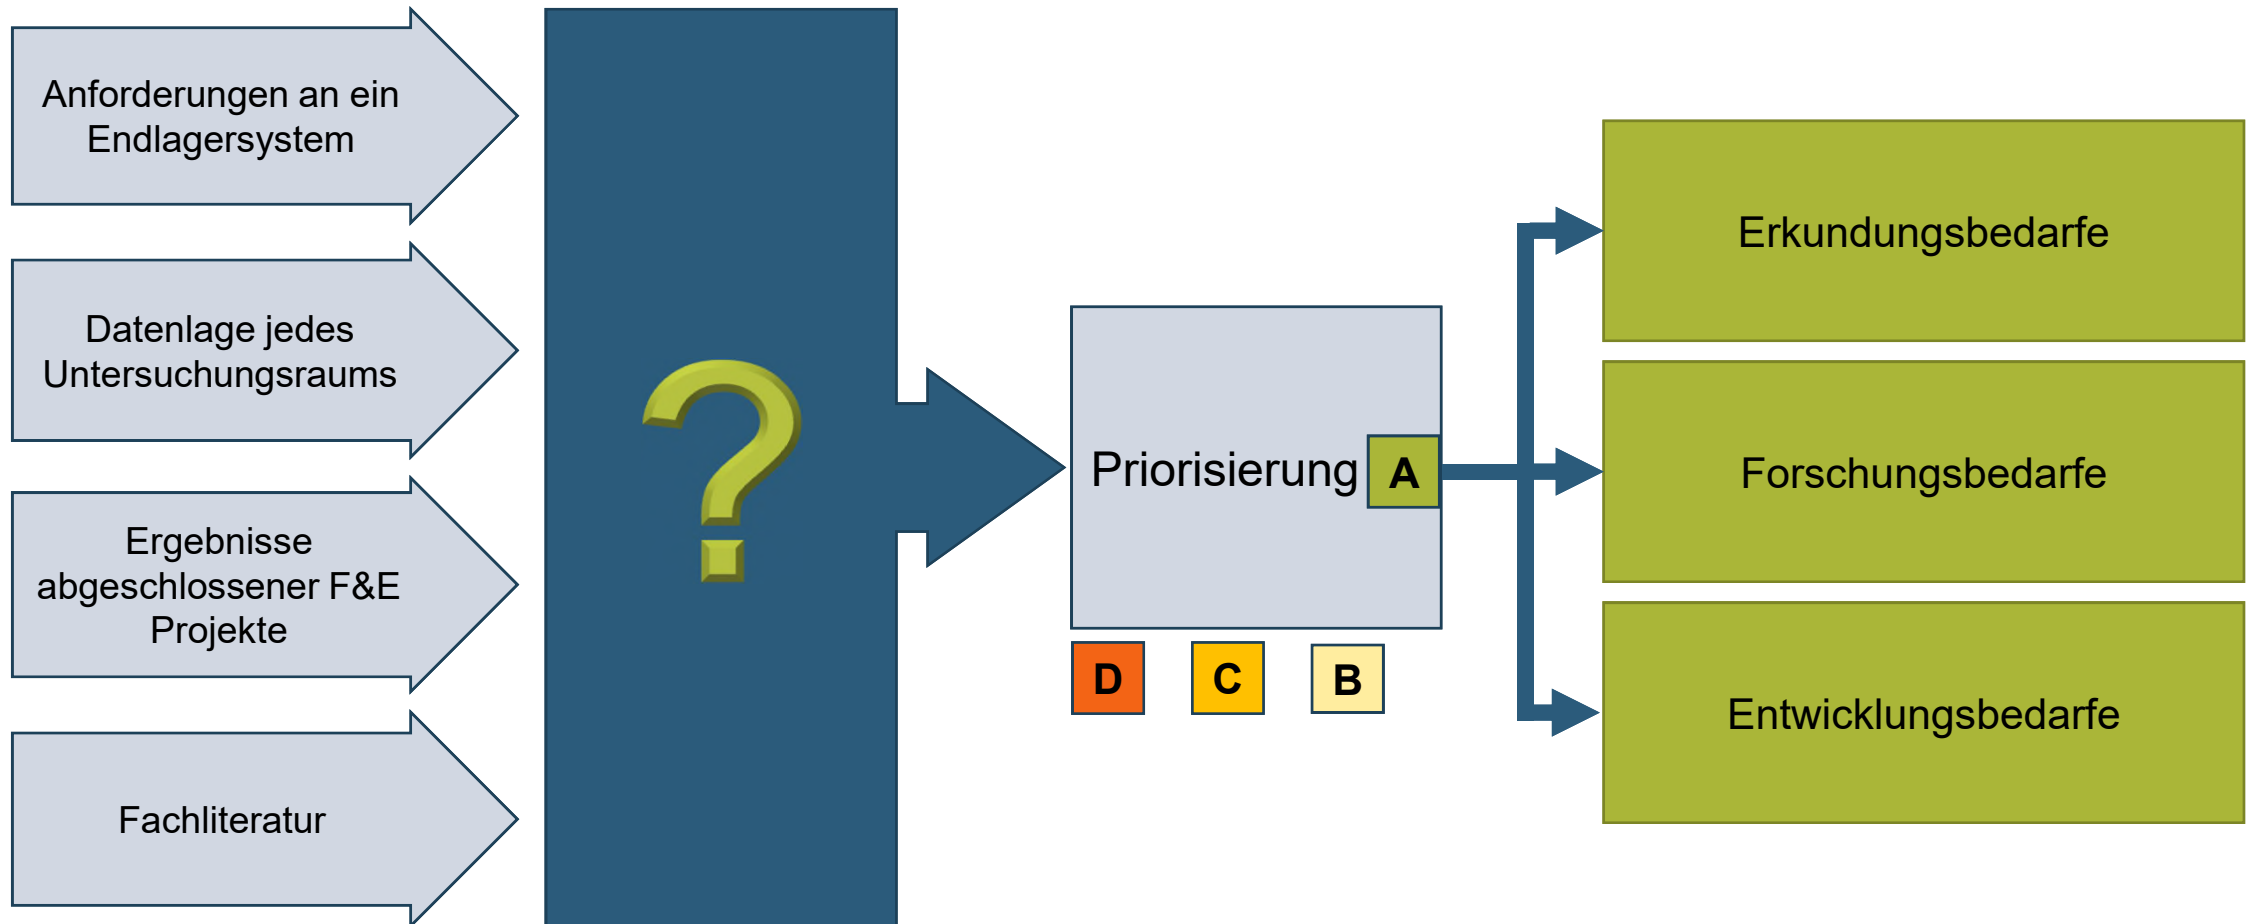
Anforderungen an ein Endlagersystem

Datenlage jedes Untersuchungsraums

Ergebnisse abgeschlossener F&E Projekte

Fachliteratur

?

Priorisierung A

D C B

Erkundungsbedarfe

Forschungsbedarfe

Entwicklungsbedarfe